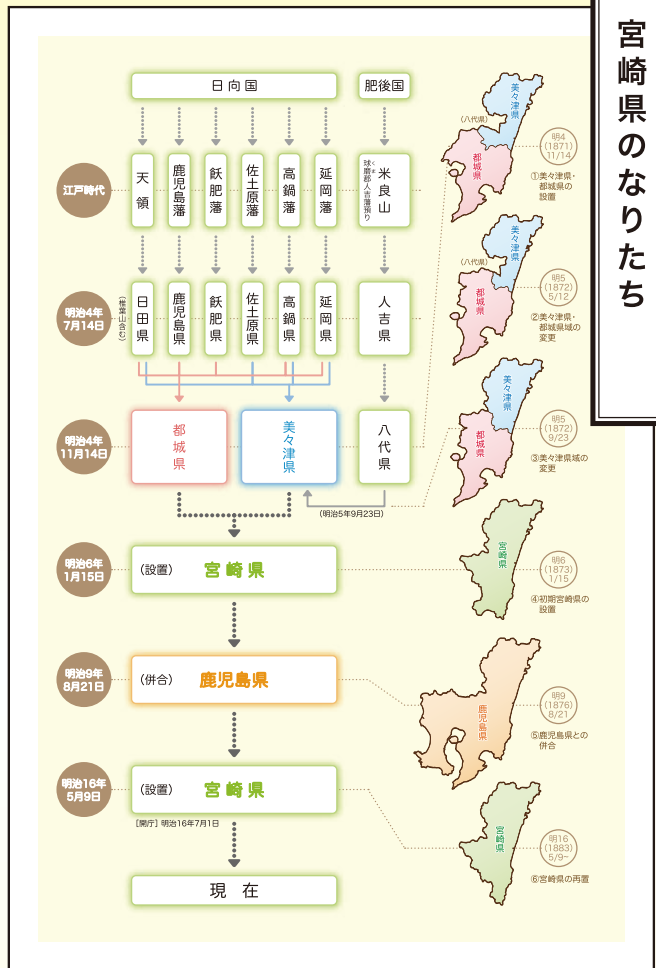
宮崎県のなりたち

日向国

肥後国

江戸時代

天領

鹿児島藩

飫肥藩

佐土原藩

高鍋藩

延岡藩

米良山

球磨郡人吉藩預り

明治4年7月14日

日田県

(米良山含む)

鹿児島県

飫肥県

佐土原県

高鍋県

延岡県

人吉県

明治4年11月14日

都城県

美々津県

八代県

(明治5年9月23日)

明治6年1月15日

(設置) 宮崎県

明治9年8月21日

(併合) 鹿児島県

明治16年5月9日

(設置) 宮崎県

[開庁] 明治16年7月1日

現在

美々津県

(八代県)

都城県

明4 (1871) 11/14

①美々津県・都城県の設置

美々津県

(八代県)

都城県

明5 (1872) 5/12

②美々津県・都城県域の変更

美々津県

都城県

明5 (1872) 9/23

③美々津県域の変更

宮崎県

明6 (1873) 1/15

④初期宮崎県の設置

鹿児島県

明9 (1876) 8/21

⑤鹿児島県との併合

宮崎県

明16 (1883) 5/9~

⑥宮崎県の再置